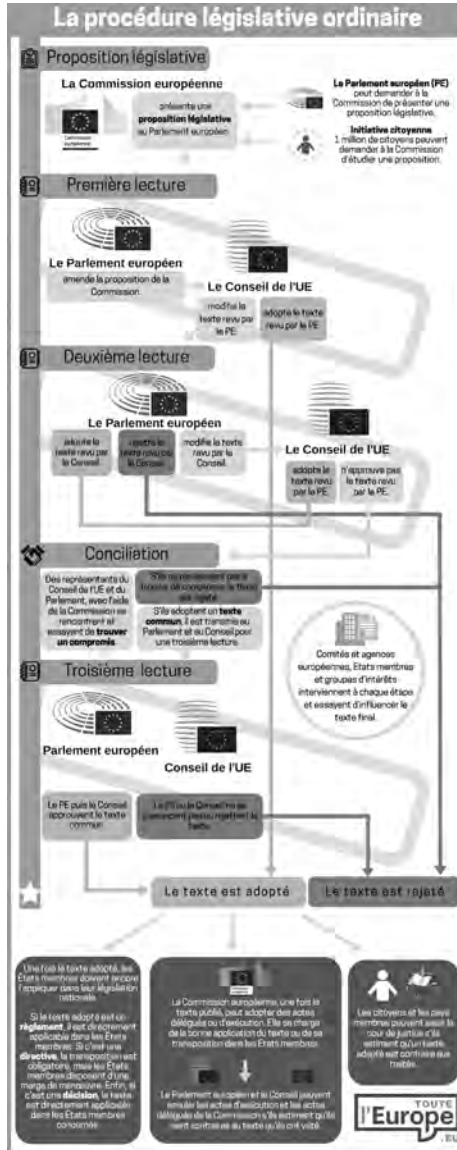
La procédure législative ordinaire

Proposition législative

La Commission européenne

Commission européenne

présente une **proposition législative** au Parlement européen

**Le Parlement européen (PE)** peut demander à la Commission de présenter une proposition législative.

**Initiative citoyenne**
1 million de citoyens peuvent demander à la Commission d'étudier une proposition.

Première lecture

Le Parlement européen

amende la proposition de la Commission.

Le Conseil de l'UE

modifie le texte revu par le PE.

adopte le texte revu par le PE.

Deuxième lecture

Le Parlement européen

adopte le texte revu par le Conseil.

rejette le texte revu par le Conseil.

modifie le texte revu par le Conseil.

Le Conseil de l'UE

adopte le texte revu par le PE.

n'approuve pas le texte revu par le PE.

Conciliation

Des représentants du Conseil de l'UE et du Parlement, avec l'aide de la Commission se rencontrent et essayent de **trouver un compromis**.

S'ils ne parviennent pas à trouver de compromis, le texte est rejeté.

S'ils adoptent un **texte commun**, il est transmis au Parlement et au Conseil pour une troisième lecture.

Comités et agences européennes, Etats membres et groupes d'intérêts interviennent à chaque étape et essayent d'influencer le texte final.

Troisième lecture

Parlement européen

Conseil de l'UE

Le PE puis le Conseil approuvent le texte commun.

Le PE ou le Conseil ne se prononcent pas ou rejettent le texte.

Le texte est adopté

Le texte est rejeté

Une fois le texte adopté, les Etats membres doivent encore l'appliquer dans leur législation nationale.

Si le texte adopté est un **règlement**, il est directement applicable dans les Etats membres. Si c'est une **directive**, la transposition est obligatoire, mais les Etats membres disposent d'une marge de manœuvre. Enfin, si c'est une **décision**, le texte est directement applicable dans les Etats membres concernés.

La Commission européenne, une fois le texte publié, peut adopter des actes délégués ou d'exécution. Elle se charge de la bonne application du texte ou de sa transposition dans les Etats membres.

Le Parlement européen et le Conseil peuvent annuler les actes d'exécution et les actes délégués de la Commission s'ils estiment qu'ils sont contraires au texte qu'ils ont voté.

Les citoyens et les pays membres peuvent saisir la cour de justice s'ils estiment qu'un texte adopté est contraire aux traités.

TOUTE l'Europe .EU